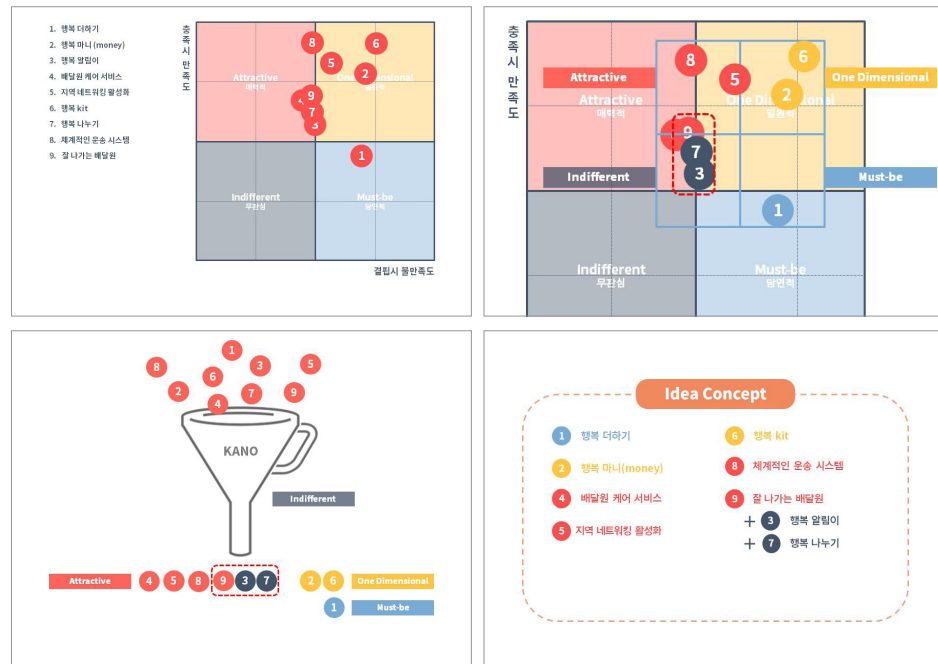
1. 행복 더하기
2. 행복 마니 (money)
3. 행복 알림이
4. 배달원 케어 서비스
5. 지역 네트워킹 활성화
6. 행복 kit
7. 행복 나누기
8. 체계적인 운송 시스템
9. 잘 나가는 배달원

충족시 만족도

Attractive
매력적

One Dimensional
일원적

Indifferent
무관심

Must-be
당연적

결핍시 불만족도

8 6 5 2 4 9 7 3 1

충족시 만족도

Attractive
One Dimensional
Attractive
매력적
One Dimensional
일원적
Indifferent
Must-be
Indifferent
무관심
Must-be
당연적

8 6 5 2 9 7 3 1

8 1 3 5 2 6 7 9 4

KANO

Indifferent

Attractive 4 5 8 9 3 7

2 6 One Dimensional

1 Must-be

Idea Concept

1 행복 더하기
2 행복 마니(money)
4 배달원 케어 서비스
5 지역 네트워킹 활성화
6 행복 kit
8 체계적인 운송 시스템
9 잘 나가는 배달원
+ 3 행복 알림이
+ 7 행복 나누기